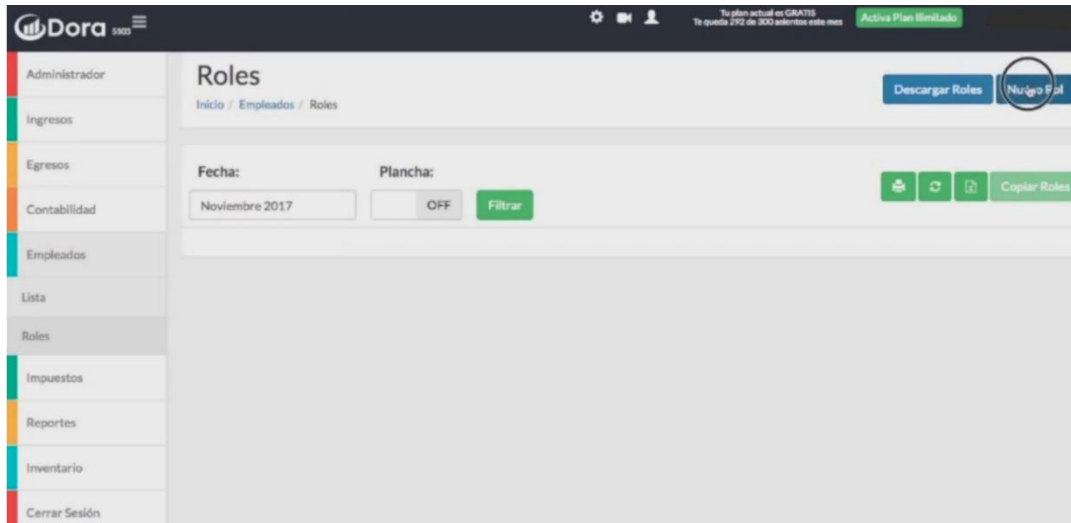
Dora 5503

Tu plan actual es GRATIS
Te queda 292 de 300 asientos este mes

Activa Plan Ilimitado

Administrador
Ingresos
Egresos
Contabilidad
Empleados
Lista
Roles
Impuestos
Reportes
Inventario
Cerrar Sesión

Roles
Inicio / Empleados / Roles

Descargar Roles
Nu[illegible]o Rol

Fecha:
Noviembre 2017
Plancha:
OFF
Filtrar

Copiar Roles